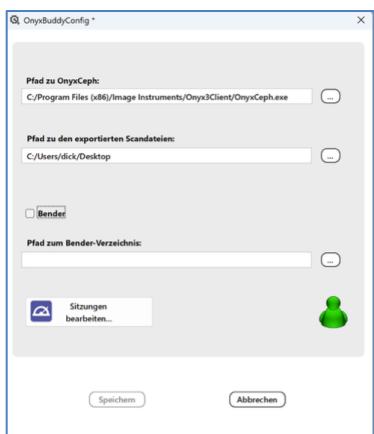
OnyxBuddyConfig *

×

Pfad zu OnyxCeph:

C:/Program Files (x86)/Image Instruments/Onyx3Client/OnyxCeph.exe

...

Pfad zu den exportierten Scandateien:

C:/Users/dick/Desktop

...

Bender

Pfad zum Bender-Verzeichnis:

...

Sitzungen bearbeiten...

Speichern

Abbrechen